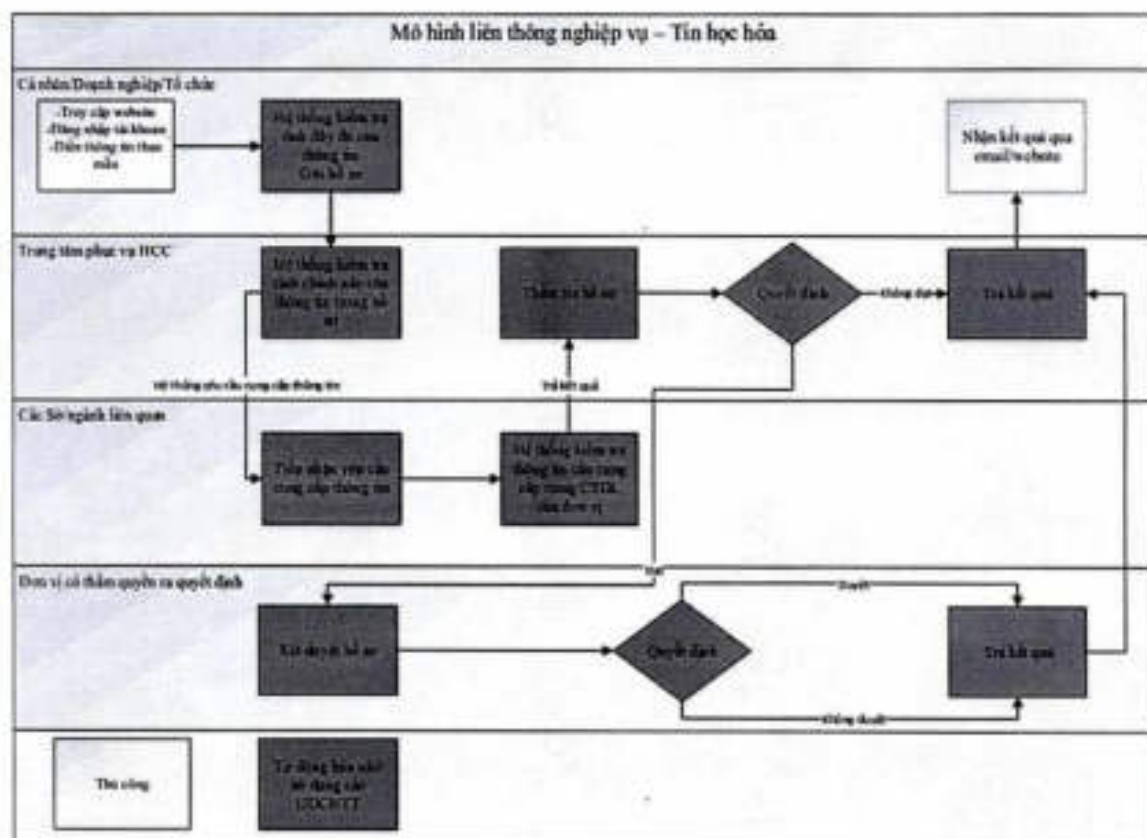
Mô hình liên thông nghiệp vụ – Tin học hóa

Cá nhân/Doanh nghiệp/Tổ chức

-Truy cập website
-Đăng nhập tài khoản
-Điền thông tin theo mẫu

Hệ thống kiểm tra tính đầy đủ của thông tin
Gửi hồ sơ

Nhận kết quả qua email/website

Trung tâm phục vụ HCC

Hệ thống kiểm tra tính chính xác của thông tin trong hồ sơ

Thẩm tra hồ sơ

Quyết định

Đồng ý

Trả kết quả

Hệ thống yêu cầu cung cấp thông tin

Trả kết quả

Các Sở ngành liên quan

Tiếp nhận yêu cầu cung cấp thông tin

Hệ thống kiểm tra thông tin cần cung cấp trong CSDL của đơn vị

Đơn vị có thẩm quyền ra quyết định

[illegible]

Duyệt

Xét duyệt hồ sơ

Quyết định

Trả kết quả

Không duyệt

Thủ công

Tự động hóa nhờ hệ thống các UDCNTT